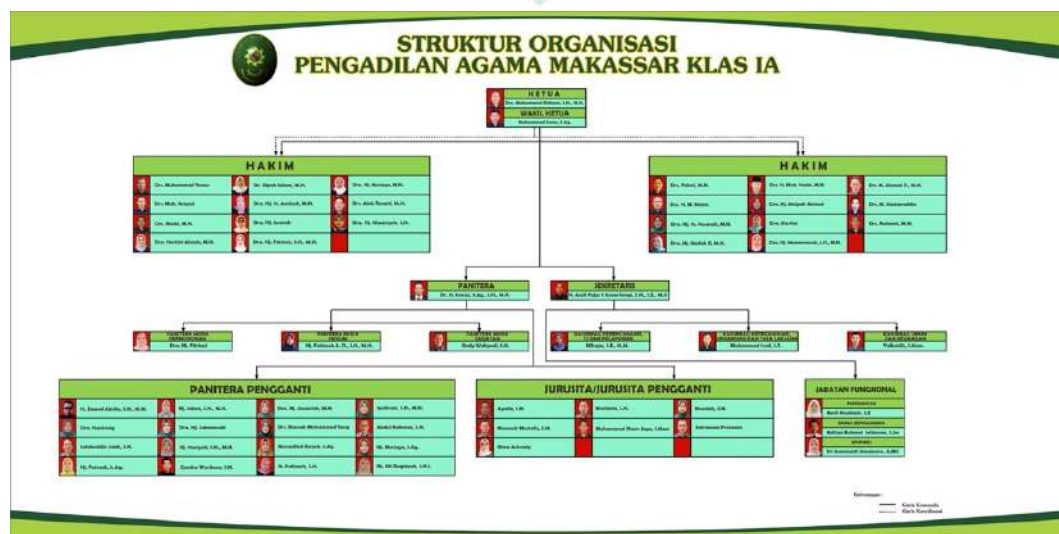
STRUKTUR ORGANISASI
PENGADILAN AGAMA MAKASSAR KLAS IA

KETUA
Drs. Muhammad Rakman, S.H., M.H.
WAKIL KETUA
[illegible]

HAKIM
Drs. Muhammad Yunus
Drs. Muh. Arsyad
Drs. Mukti, M.H.
Drs. Harlidi Ahmadi, M.H.
Dr. Aipah Salam, M.H.
Dra. Hj. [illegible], M.H.
Dra. Hj. Jusnah
Dra. Hj. Fatimah, S.H., M.H.
Drs. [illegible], M.H.
Drs. Abd. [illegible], M.H.
Dra. Hj. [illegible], S.H.

HAKIM
Drs. Pakat, M.H.
Drs. H. M. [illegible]
Dra. Hj. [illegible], M.H.
Dra. Hj. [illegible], M.H.
Drs. H. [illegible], M.H.
Drs. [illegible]
Drs. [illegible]
Drs. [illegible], S.H., M.H.
Drs. M. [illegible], M.H.
Drs. H. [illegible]
Drs. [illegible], M.H.

PANITERA
Dr. H. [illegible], S.Ag., S.H., M.H.

SEKRETARIS
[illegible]

PANITERA MUDA PERMOHONAN
Dra. Hj. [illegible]
PANITERA MUDA HUKUM
Hj. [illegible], S.H., M.H.
PANITERA MUDA GUGATAN
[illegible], S.H.
KASUBBAG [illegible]
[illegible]
KASUBBAG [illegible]
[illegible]
KASUBBAG UMUM DAN KEUANGAN
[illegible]

PANITERA PENGGANTI
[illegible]

JURUSITA/JURUSITA PENGGANTI
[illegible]

JABATAN FUNGSIONAL
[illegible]

Keterangan:
Garis Komando
Garis Koordinasi